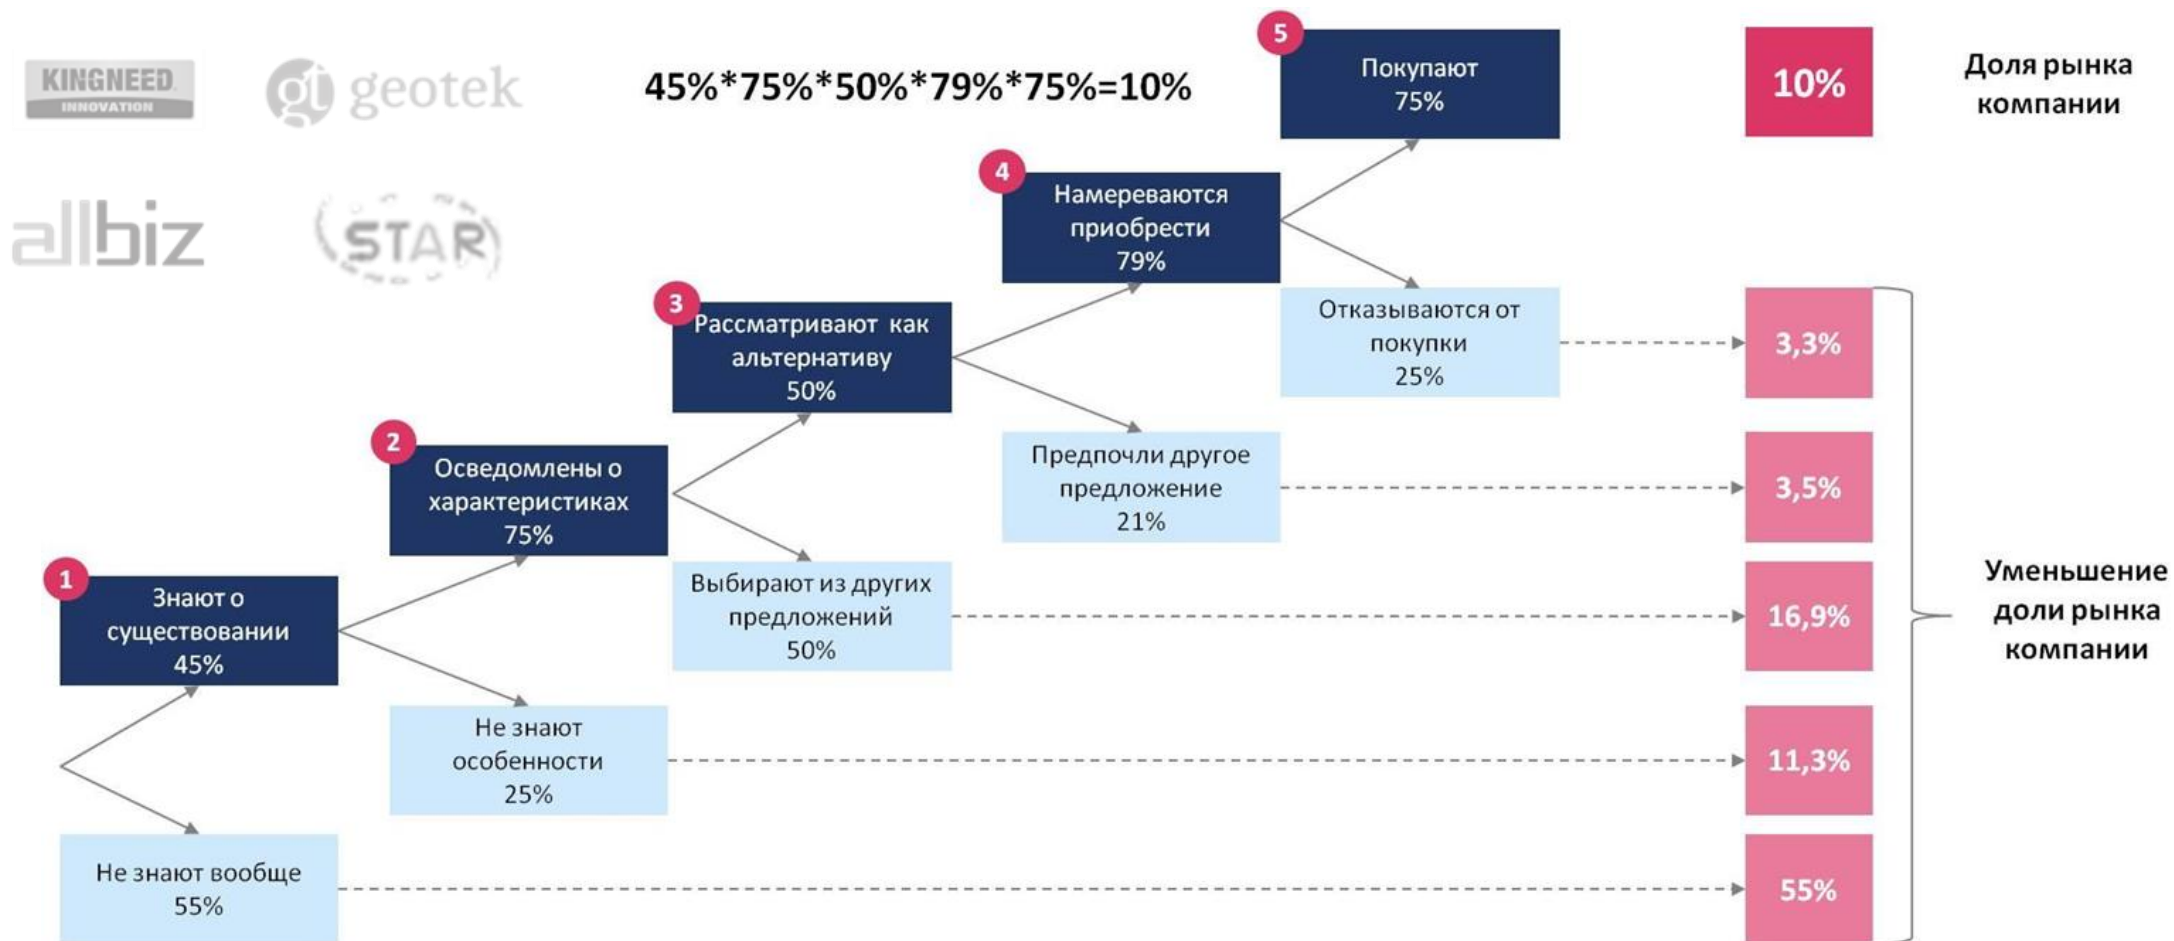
KINGNEED INNOVATION

geotek

allbiz

STAR

45%*75%*50%*79%*75%=10%

5 Покупают 75%

10%

Доля рынка компании

4 Намереваются приобрести 79%

3 Рассматривают как альтернативу 50%

Отказываются от покупки 25%

3,3%

2 Осведомлены о характеристиках 75%

Предпочли другое предложение 21%

3,5%

1 Знают о существовании 45%

Выбирают из других предложений 50%

16,9%

Уменьшение доли рынка компании

Не знают особенности 25%

11,3%

Не знают вообще 55%

55%